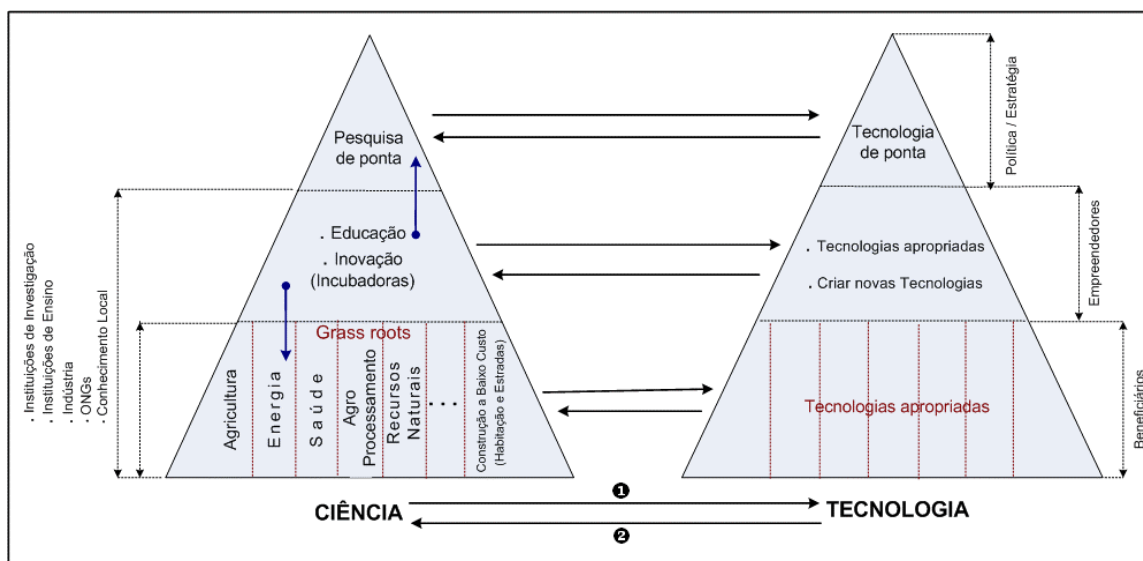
. Instituições de Investigação
. Instituições de Ensino
. Indústria
. ONGs
. Conhecimento Local

Pesquisa de ponta

. Educação
. Inovação (Incubadoras)

Grass roots

Agricultura

Energia

Saúde

Agro Processamento

Recursos Naturais

. . .

Construção a Baixo Custo (Habitação e Estradas)

Tecnologia de ponta

. Tecnologias apropriadas

. Criar novas Tecnologias

Tecnologias apropriadas

Política / Estratégia

Empreendedores

Beneficiários

CIÊNCIA

❶

❷

TECNOLOGIA